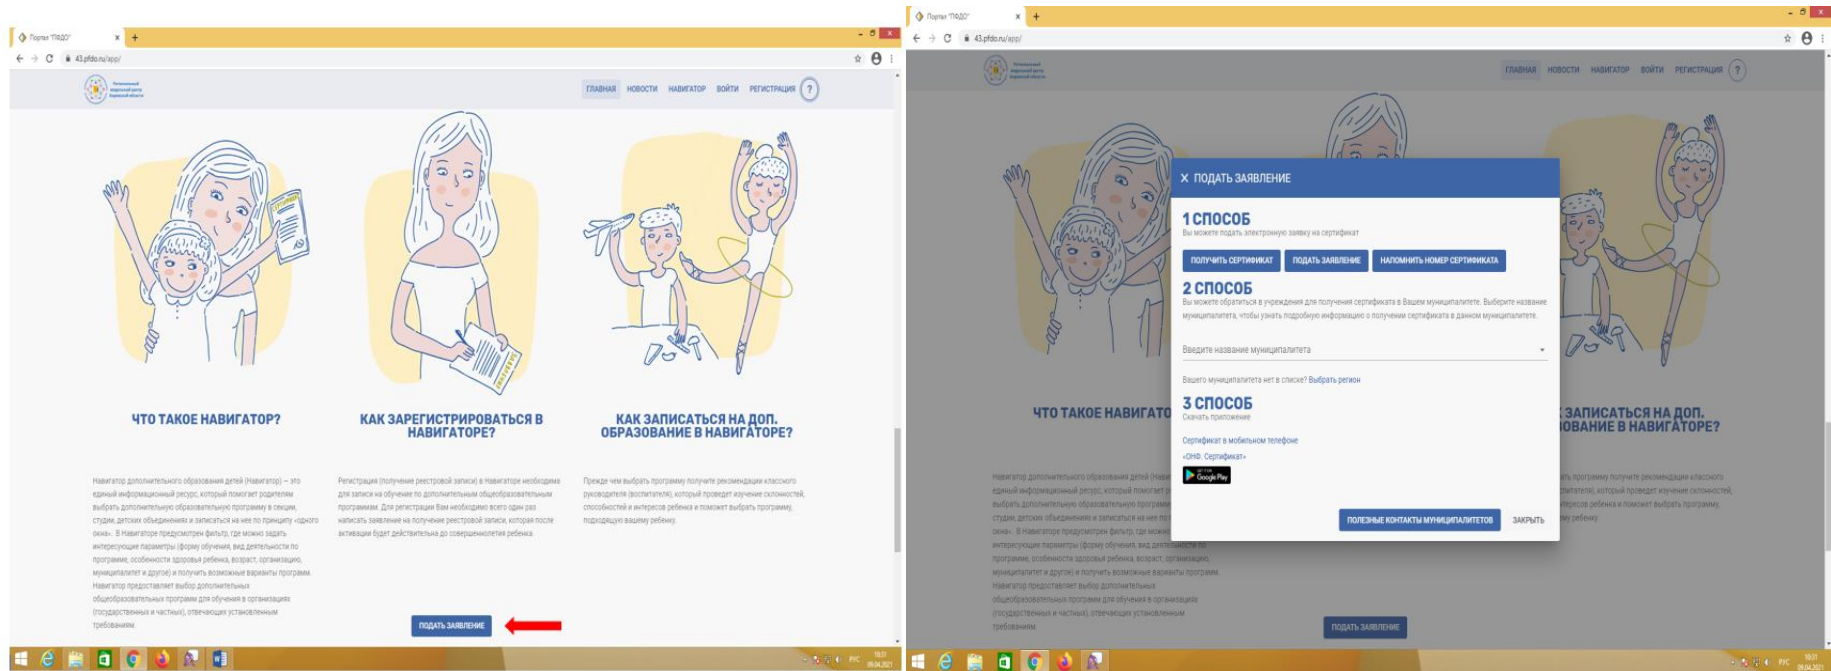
Портал "ПФДО" ×

43.pfdo.ru/app/

Региональный модельный центр Кировской области

ГЛАВНАЯ НОВОСТИ НАВИГАТОР ВОЙТИ РЕГИСТРАЦИЯ ?

ЧТО ТАКОЕ НАВИГАТОР?

Навигатор дополнительного образования детей (Навигатор) — это единый информационный ресурс, который помогает родителям выбрать дополнительную образовательную программу в секции, студии, детских объединениях и записаться на нее по принципу «одного окна». В Навигаторе предусмотрен фильтр, где можно задать интересующие параметры (форму обучения, вид деятельности по программе, особенности здоровья ребенка, возраст, организацию, муниципалитет и другое) и получить возможные варианты программ. Навигатор предоставляет выбор дополнительных общеобразовательных программ для обучения в организациях (государственных и частных), отвечающих установленным требованиям.

КАК ЗАРЕГИСТРИРОВАТЬСЯ В НАВИГАТОРЕ?

Регистрация (получение реестровой записи) в Навигаторе необходима для записи на обучение по дополнительным общеобразовательным программам. Для регистрации Вам необходимо всего один раз написать заявление на получение реестровой записи, которая после активации будет действительна до совершеннолетия ребенка.

КАК ЗАПИСАТЬСЯ НА ДОП. ОБРАЗОВАНИЕ В НАВИГАТОРЕ?

Прежде чем выбрать программу получите рекомендации классного руководителя (воспитателя), который проведет изучение склонностей, способностей и интересов ребенка и поможет выбрать программу, подходящую вашему ребенку.

ПОДАТЬ ЗАЯВЛЕНИЕ

РУС 10:31 09.04.2021

Портал "ПФДО" ×

43.pfdo.ru/app/

ГЛАВНАЯ НОВОСТИ НАВИГАТОР ВОЙТИ РЕГИСТРАЦИЯ ?

× ПОДАТЬ ЗАЯВЛЕНИЕ

1 СПОСОБ
Вы можете подать электронную заявку на сертификат

ПОЛУЧИТЬ СЕРТИФИКАТ ПОДАТЬ ЗАЯВЛЕНИЕ НАПОМНИТЬ НОМЕР СЕРТИФИКАТА

2 СПОСОБ
Вы можете обратиться в учреждения для получения сертификата в Вашем муниципалитете. Выберите название муниципалитета, чтобы узнать подробную информацию о получении сертификата в данном муниципалитете.

Введите название муниципалитета

Вашего муниципалитета нет в списке? Выбрать регион

3 СПОСОБ
Скачать приложение

Сертификат в мобильном телефоне
«ПФДО. Сертификат»

GET IT ON Google Play

ПОЛЕЗНЫЕ КОНТАКТЫ МУНИЦИПАЛИТЕТОВ ЗАКРЫТЬ

ЧТО ТАКОЕ НАВИГАТО

ЗАПИСАТЬСЯ НА ДОП. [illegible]ОВАНИЕ В НАВИГАТОРЕ?

ПОДАТЬ ЗАЯВЛЕНИЕ

РУС 10:31 09.04.2021